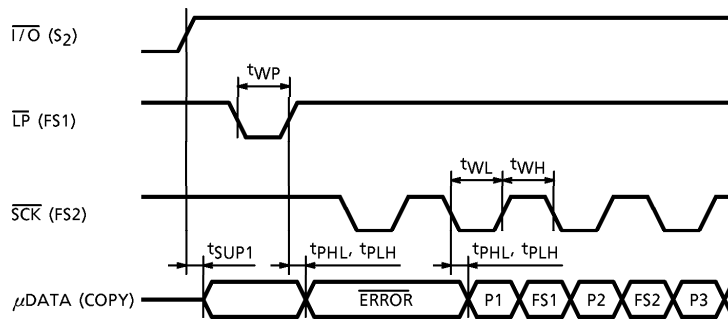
$\overline{I/O}$ ($S_2$)

$t_{WP}$

$\overline{LP}$ (FS1)

$t_{WL}$ $t_{WH}$

$\overline{SCK}$ (FS2)

$t_{SUP1}$ $t_{PHL}$, $t_{PLH}$ $t_{PHL}$, $t_{PLH}$

$\mu$DATA (COPY) $\overline{ERROR}$ P1 FS1 P2 FS2 P3